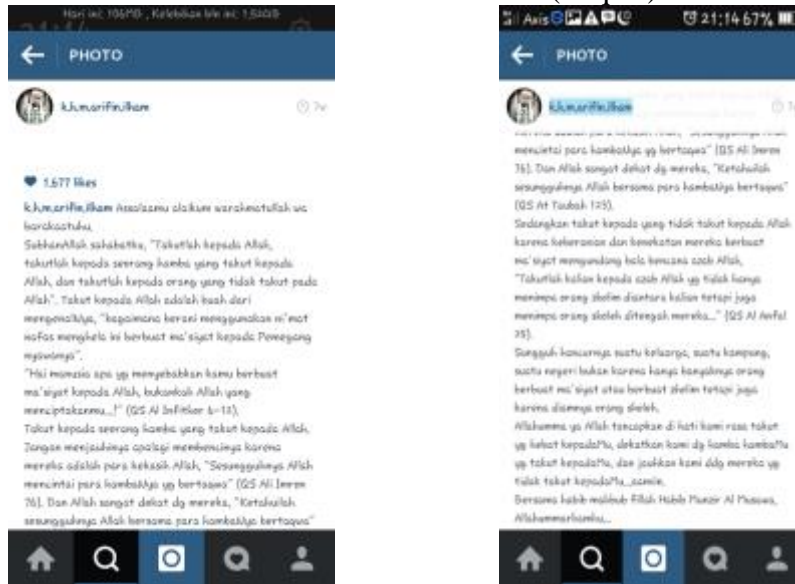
Hari ini: 106/10 , Kelebihan kin ini: 1,5/GB

PHOTO

k.h.m.arifin.ilham

7w

1.677 likes

k.h.m.arifin.ilham Assalamu alaikum warahmatullah wa barakaatuhu,
SubhanAllah sahabatku, "Takutlah kepada Allah, takutlah kepada seorang hamba yang takut kepada Allah, dan takutlah kepada orang yang tidak takut pada Allah". Takut kepada Allah adalah buah dari mengenalNya, "bagaimana berani menggunakan ni'mat nafas menghela ini berbuat ma'siyat kepada Pemegang nyawanya".
"Hai manusia apa yg menyebabkan kamu berbuat ma'siyat kepada Allah, bukankah Allah yang menciptakanmu...!" (QS Al Infithar 6-11).
Takut kepada seorang hamba yang takut kepada Allah, Jangan menjauhinya apalagi membencinya karena mereka adalah para kekasih Allah, "Sesungguhnya Allah mencintai para hambaNya yg bertaqwa" (QS Ali Imran 76). Dan Allah sangat dekat dg mereka, "Ketahuilah sesungguhnya Allah bersama para hambaNya bertaqwa"

Axis 21:14 67%

PHOTO

k.h.m.arifin.ilham

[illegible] "Sesungguhnya Allah mencintai para hambaNya yg bertaqwa" (QS Ali Imran 76). Dan Allah sangat dekat dg mereka, "Ketahuilah sesungguhnya Allah bersama para hambaNya bertaqwa" (QS At Taubah 123).
Sedangkan takut kepada yang tidak takut kepada Allah karena kebaranian dan kenekatan mereka berbuat ma'siyat mengundang bala bencana azab Allah, "Takutlah kalian kepada azab Allah yg tidak hanya menimpa orang zhalim diantara kalian tetapi juga menimpa orang shaleh ditengah mereka..." (QS Al Anfal 25).
Sungguh hancurnya suatu keluarga, suatu kampung, suatu negeri bukan karena hanya banyaknya orang berbuat ma'siyat atau berbuat zhalim tetapi juga karena diamnya orang shaleh.
Allahumma ya Allah tancapkan di hati kami rasa takut yg hebat kepadaMu, dekatkan kami dg hamba hambaMu yg takut kepadaMu, dan jauhkan kami ddg mereka yg tidak takut kepadaMu...aamiin.
Bersama habib mahbub Fillah Habib Munzir Al Musawa, Allahummarhamhu...